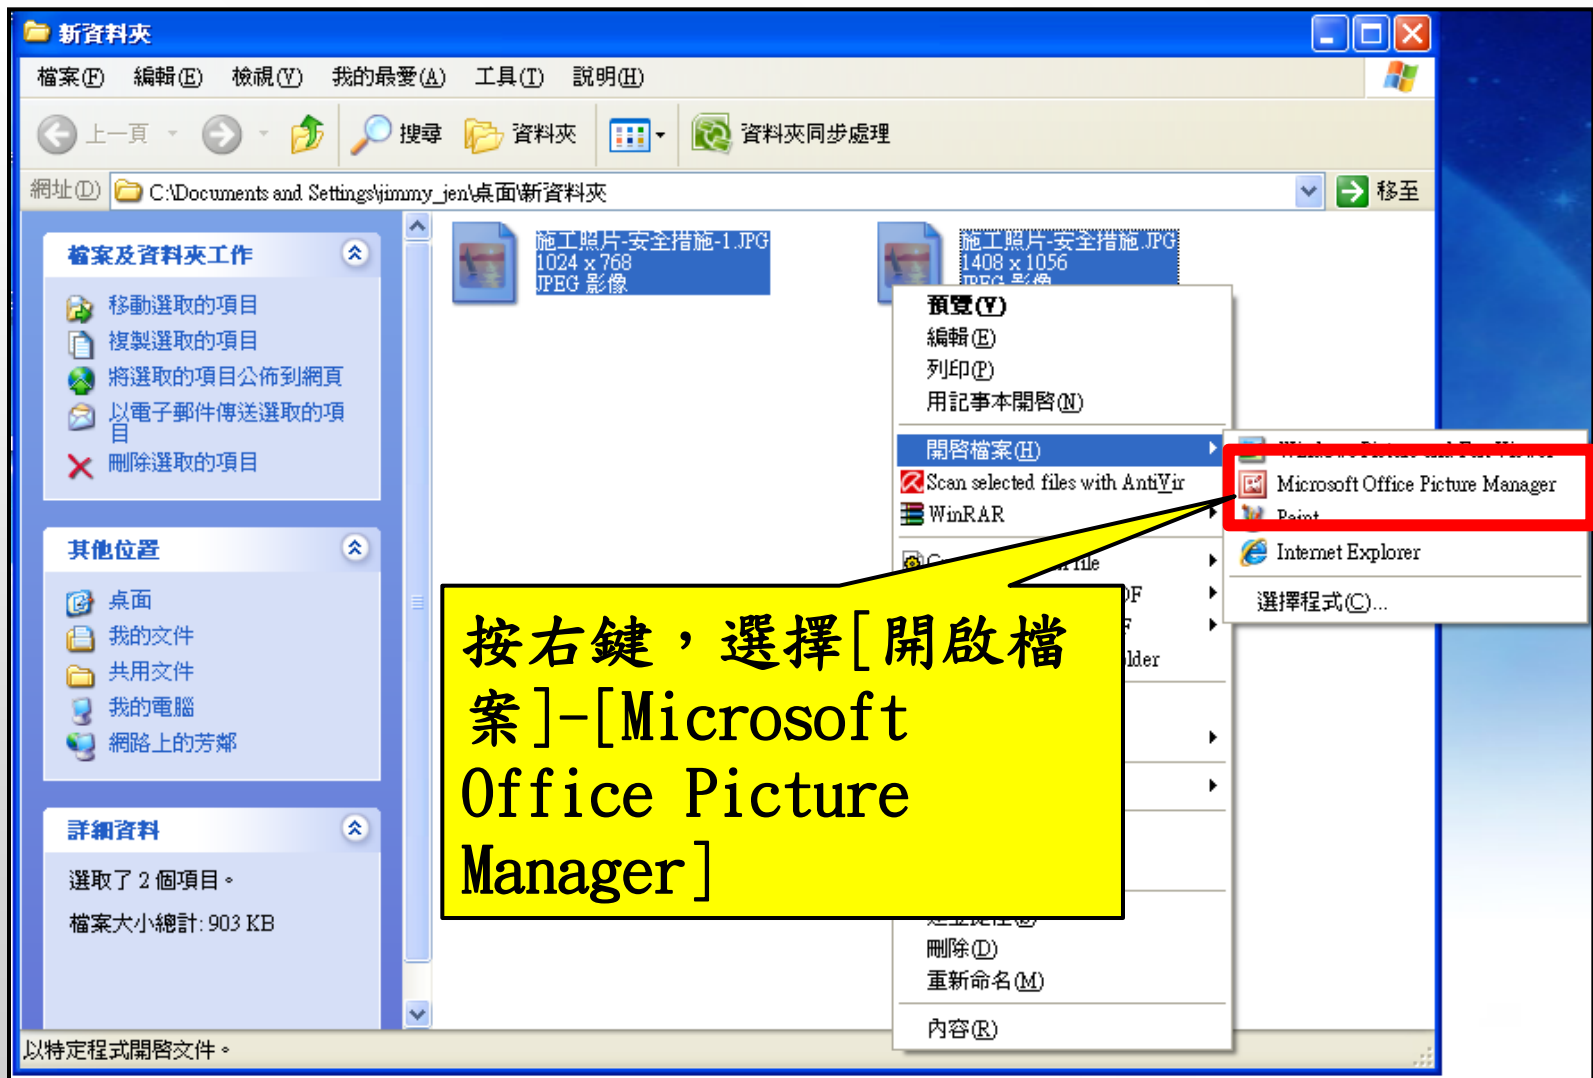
新資料夾

檔案(F) 編輯(E) 檢視(V) 我的最愛(A) 工具(T) 說明(H)

上一頁 搜尋 資料夾 資料夾同步處理

網址(D) C:\Documents and Settings\jimmy_jen\桌面\新資料夾 移至

檔案及資料夾工作
移動選取的項目
複製選取的項目
將選取的項目公佈到網頁
以電子郵件傳送選取的項目
刪除選取的項目

其他位置
桌面
我的文件
共用文件
我的電腦
網路上的芳鄰

詳細資料
選取了 2 個項目。
檔案大小總計: 903 KB

施工照片-安全措施-1.JPG
1024 x 768
JPEG 影像

施工照片-安全措施.JPG
1408 x 1056
JPEG 影像

預覽(V)
編輯(E)
列印(P)
用記事本開啟(N)
開啟檔案(H)
Scan selected files with AntiVir
WinRAR
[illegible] file
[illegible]F
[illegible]F
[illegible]lder
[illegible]
刪除(D)
重新命名(M)
內容(R)

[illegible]
Microsoft Office Picture Manager
Paint
Internet Explorer
選擇程式(C)...

按右鍵，選擇[開啟檔案]-[Microsoft Office Picture Manager]

以特定程式開啟文件。